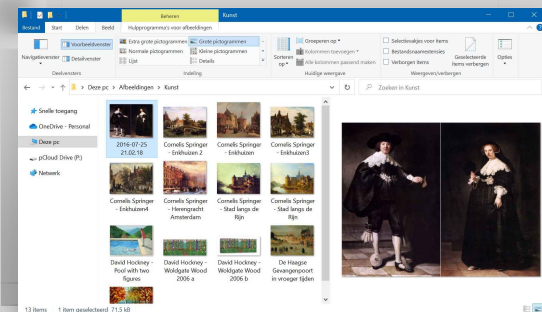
Beheren Kunst

Bestand Start Delen Beeld Hulpprogramma's voor afbeeldingen

Navigatievenster Voorbeeldvenster Detailvenster
Deelvensters

Extra grote pictogrammen Grote pictogrammen Normale pictogrammen Kleine pictogrammen Lijst Details
Indeling

Sorteren op
Groeperen op Kolommen toevoegen Alle kolommen passend maken
Huidige weergave

Selectievakjes voor items Bestandsnaamextensies Verborgen items Geselecteerde items verbergen
Weergeven/verbergen

Opties

← → ↑ Deze pc › Afbeeldingen › Kunst

Zoeken in Kunst

Snelle toegang
OneDrive - Personal
Deze pc
pCloud Drive (P:)
Netwerk

2016-07-25 21.02.18
Cornelis Springer - Enkhuizen 2
Cornelis Springer - Enkhuizen
Cornelis Springer - Enkhuizen3
Cornelis Springer - Enkhuizen4
Cornelis Springer - Herengracht Amsterdam
Cornelis Springer - Stad langs de Rijn
Cornelis Springer - Stad langs de Rijn
David Hockney - Pool with two figures
David Hockney - Woldgate Wood 2006 a
David Hockney - Woldgate Wood 2006 b
De Haagse Gevangenpoort in vroeger tijden

13 items 1 item geselecteerd 71,5 kB